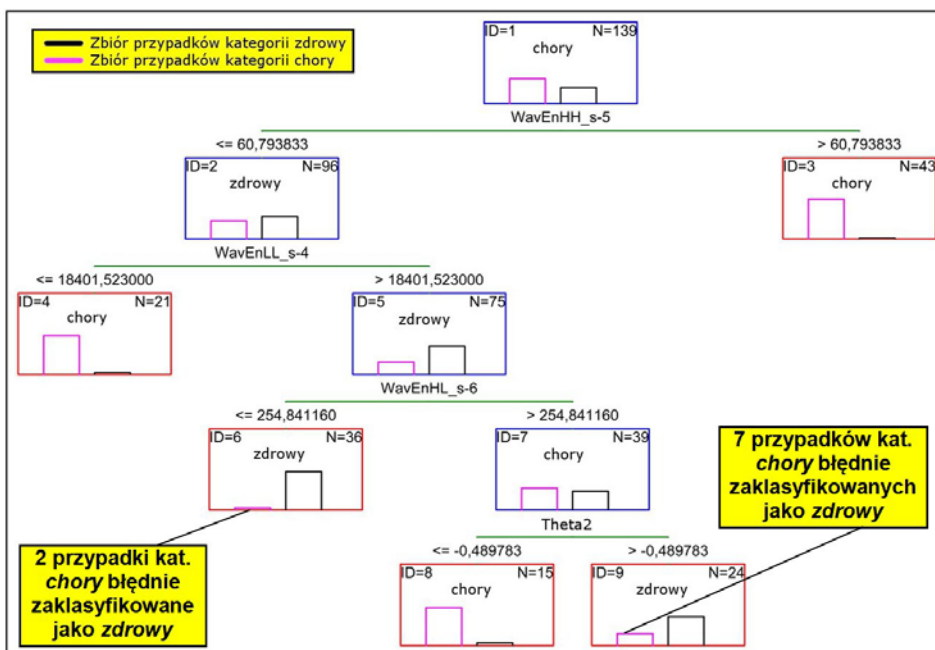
Zbiór przypadków kategorii zdrowy
Zbiór przypadków kategorii chory

ID=1 N=139
chory
WavEnHH_s-5

<= 60,793833
> 60,793833

ID=2 N=96
zdrowy
WavEnLL_s-4

ID=3 N=43
chory

<= 18401,523000
> 18401,523000

ID=4 N=21
chory

ID=5 N=75
zdrowy
WavEnHL_s-6

<= 254,841160
> 254,841160

ID=6 N=36
zdrowy

ID=7 N=39
chory
Theta2

7 przypadków kat. *chory* błędnie zaklasyfikowanych jako *zdrowy*

<= -0,489783
> -0,489783

2 przypadki kat. *chory* błędnie zaklasyfikowane jako *zdrowy*

ID=8 N=15
chory

ID=9 N=24
zdrowy